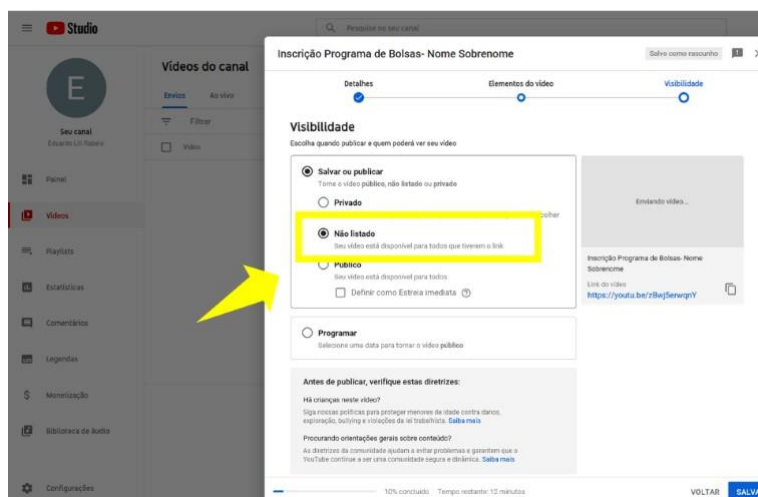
Studio

Pesquisar no seu canal

E

Seu canal
Eduardo Lili Rabelo

Painel

Vídeos

Playlists

Estatísticas

Comentários

Legendas

Monetização

Biblioteca de áudio

Configurações

Vídeos do canal

Envios Ao vivo

Filtrar

Vídeo

Inscrição Programa de Bolsas- Nome Sobrenome

Salvo como rascunho

Detalhes

Elementos do vídeo

Visibilidade

Visibilidade

Escolha quando publicar e quem poderá ver seu vídeo

Salvar ou publicar
Torne o vídeo público, não listado ou privado

Privado

Não listado
Seu vídeo está disponível para todos que tiverem o link

Público
Seu vídeo está disponível para todos

Definir como Estreia imediata

Programar
Selecione uma data para tornar o vídeo público

Enviando vídeo...

Inscrição Programa de Bolsas- Nome Sobrenome

Link do vídeo
https://youtu.be/zBwj5erwqnY

Antes de publicar, verifique estas diretrizes:

Há crianças neste vídeo?
Siga nossas políticas para proteger menores de idade contra danos, exploração, bullying e violações da lei trabalhista. Saiba mais

Procurando orientações gerais sobre conteúdo?
As diretrizes da comunidade ajudam a evitar problemas e garantem que o YouTube continue a ser uma comunidade segura e dinâmica. Saiba mais

10% concluído Tempo restante: 12 minutos

VOLTAR

SALVA